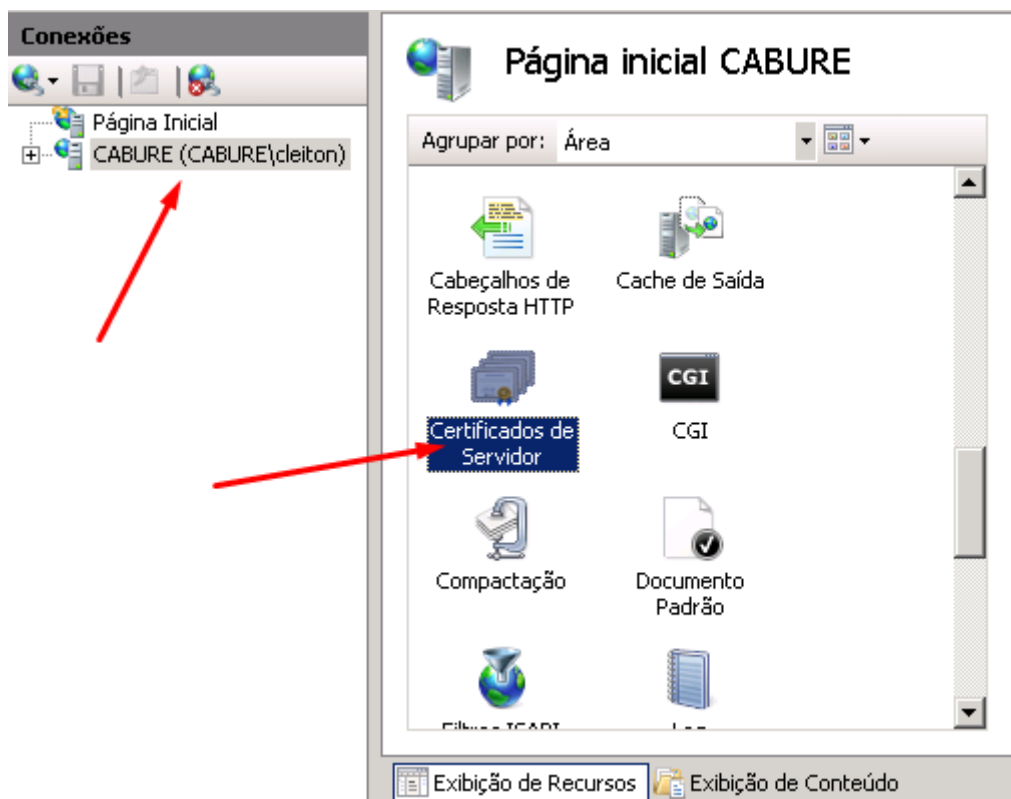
Conexões

Página Inicial
CABURE (CABURE\cleiton)

Página inicial CABURE

Agrupar por: Área

Cabeçalhos de Resposta HTTP

Cache de Saída

Certificados de Servidor

CGI

CGI

Compactação

Documento Padrão

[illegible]

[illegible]

Exibição de Recursos
Exibição de Conteúdo